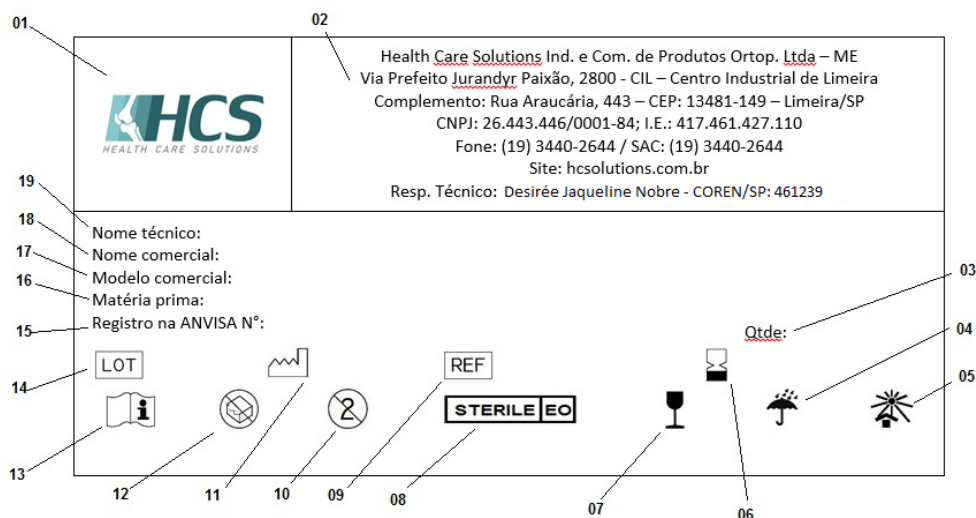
01

02

HCS
HEALTH CARE SOLUTIONS

Health Care Solutions Ind. e Com. de Produtos Ortop. Ltda – ME
Via Prefeito Jurandyr Paixão, 2800 - CIL – Centro Industrial de Limeira
Complemento: Rua Araucária, 443 – CEP: 13481-149 – Limeira/SP
CNPJ: 26.443.446/0001-84; I.E.: 417.461.427.110
Fone: (19) 3440-2644 / SAC: (19) 3440-2644
Site: hcsolutions.com.br
Resp. Técnico: Desirée Jaqueline Nobre - COREN/SP: 461239

19
Nome técnico:
18
Nome comercial:
17
Modelo comercial:
16
Matéria prima:
15
Registro na ANVISA N°:

03
Qtde:

04

05

14
LOT

REF

STERILE EO

13

12

11

10

09

08

07

06